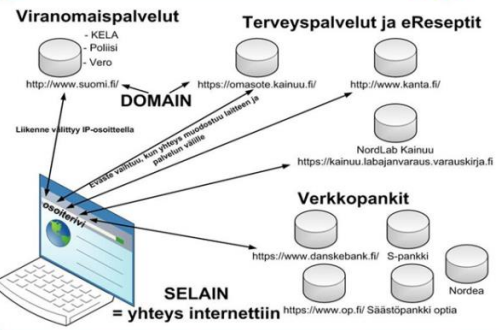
Viranomaispalvelut
- KELA
- Poliisi
- Vero
http://www.suomi.fi/

Terveyspalvelut ja eReseptit
https://omasote.kainuu.fi/
http://www.kanta.fi/

DOMAIN

Liikenne välittyy IP-osoitteella

Evästä välittyy, kun yhteys muodostuu laitteen ja palvelun välille

NordLab Kainuu
https://kainuu.labajanvaraus.varauskirja.fi

osoiterivi

Verkkopankit
https://www.danskebank.fi/
S-pankki
Nordea
https://www.op.fi/
Säästöpankki optia

SELAIN
= yhteys internettiin